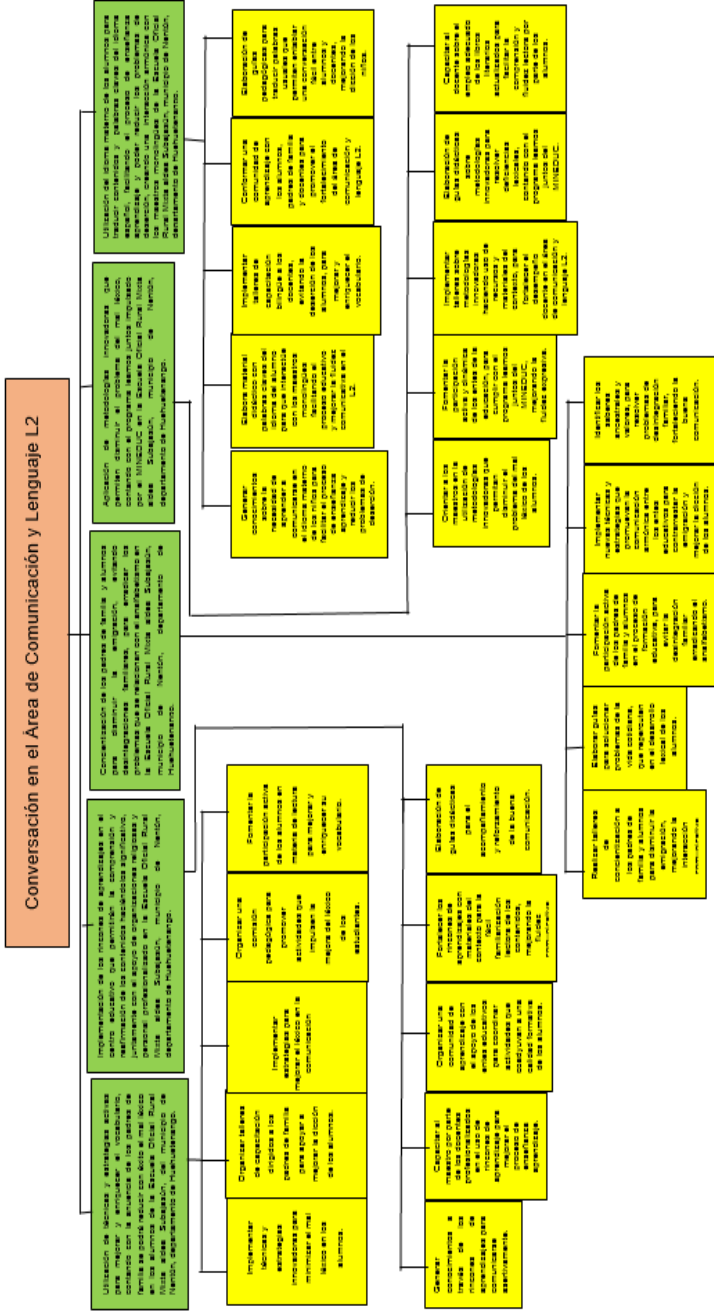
Conversación en el Área de Comunicación y Lenguaje L2

Utilización del idioma materno de los alumnos para traducir contenidos y palabras claves del idioma español, facilitando el proceso de enseñanza aprendizaje y poder mejorar el problema de deserción, creando una interacción armónica con los maestros monolingües de la Escuela Oficial Rural Mixta aldea Subajasún, municipio de Nentón, departamento de Huehuetenango.

Elaboración de guías pedagógicas para traducir palabras usuales que permitan una conversación fácil entre alumnos y docentes, mejorando la asistencia de los niños.

Conformar una comunidad de aprendizaje con alumnos, padres de familia y docentes para promover el fortalecimiento del área de comunicación y lenguaje L2.

Implementar talleres de capacitación bilingüe a los docentes evitando la deserción de los alumnos para mejorar y enriquecer el vocabulario.

Elaborar material didáctico con palabras claves del idioma del alumno para que interactúe con los maestros monolingües facilitando el proceso educativo y mejorar la fluidez comunicativa en el L2.

Generar conocimientos sobre la necesidad de aprender a comunicarse en el idioma materno de los niños para facilitar el proceso de enseñanza aprendizaje y reducir el problema de deserción.

Aplicación de metodologías innovadoras que permitan disminuir el problema del mal léxico, contando con el programa leamos juntos impulsado por el MINEDUC en la Escuela Oficial Rural Mixta aldea Subajasún, municipio de Nentón, departamento de Huehuetenango.

Capacitar al docente sobre el empleo adecuado de los libros literarios actualizados para facilitar la comprensión y fluidez lectora por parte de los alumnos.

Elaboración de guías didácticas sobre metodologías innovadoras para resolver deficiencias léxicas contando con el programa leamos juntos del MINEDUC.

Implementar talleres sobre metodologías innovadoras haciendo uso de recursos y materiales del contexto para fortalecer el desempeño docente en el área de comunicación y lenguaje L2.

Fomentar la participación activa y dinámica de los actores de la educación para sumarse con el programa leamos juntos MINEDUC, mejorando la fluidez expresiva.

Orientar a los maestros en la utilización de metodologías innovadoras que permitan disminuir el problema del mal léxico de los alumnos.

Concientización de los padres de familia y alumnos para disminuir la emigración, evitando consecuencias familiares, para prevenir problemas que se relacionan con el analfabetismo en la Escuela Oficial Rural Mixta aldea Subajasún, municipio de Nentón, departamento de Huehuetenango.

Identificar los saberes ancestrales y experiencias para resolver problemas de desintegración familiar, fortaleciendo la buena comunicación.

Implementar nuevas técnicas y estrategias que permitan comunicación armónica entre los entes educativos para contrarrestar la emigración y mejorar la dicción de los alumnos.

Fomentar la participación activa de los padres de familia y alumnos en el proceso de formación educativa para evitar la desintegración familiar y erradicando el analfabetismo.

Elaborar guías para solucionar problemas de la comunicación que repercuten en el desarrollo lexical de los alumnos.

Realizar talleres de concientización a los padres de familia y alumnos para disminuir la emigración, mejorando la interacción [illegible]

Implementación de los rincones de aprendizaje en el centro educativo para disminuir la emigración y reafirmación de los contenidos haciéndolos significativo, juntamente con el apoyo de organizaciones religiosas y personal profesionalizado en la Escuela Oficial Rural Mixta aldea Subajasún, municipio de Nentón, departamento de Huehuetenango.

Fomentar la participación activa de los alumnos en los rincones de lectura materna de cada uno para mejorar y enriquecer su vocabulario.

Organizar una comisión pedagógica para promover actividades que impulsen la mejora del léxico de los estudiantes.

Implementar estrategias para mejorar el léxico en la comunicación

Organizar talleres de capacitación dirigidos a los padres de familia para apoyar a mejorar la dicción de los alumnos.

Elaboración de guías didácticas para el acompañamiento y reforzamiento de la buena comunicación.

Fortalecer los rincones de aprendizaje con materiales del contexto para la fácil familiarización lectora de los alumnos, mejorando la fluidez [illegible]

Organizar una comunidad de aprendizaje con el apoyo de los entes educativos para coordinar actividades que coadyuven a la calidad formativa de los alumnos.

Capacitar al maestro por parte de los docentes profesionalizados en el uso de rincones de aprendizaje para mejorar el proceso de enseñanza aprendizaje.

Utilización de técnicas y estrategias activas para mejorar y enriquecer el vocabulario, contando con la anuencia de los padres de familia que ayude a reducir con ello el mal léxico en los alumnos de la Escuela Oficial Rural Mixta aldea Subajasún, municipio de Nentón, departamento de Huehuetenango.

Implementar técnicas y estrategias innovadoras para minimizar el mal léxico en los alumnos.

Generar conocimientos a través de los rincones de aprendizajes para comunicarse asertivamente.